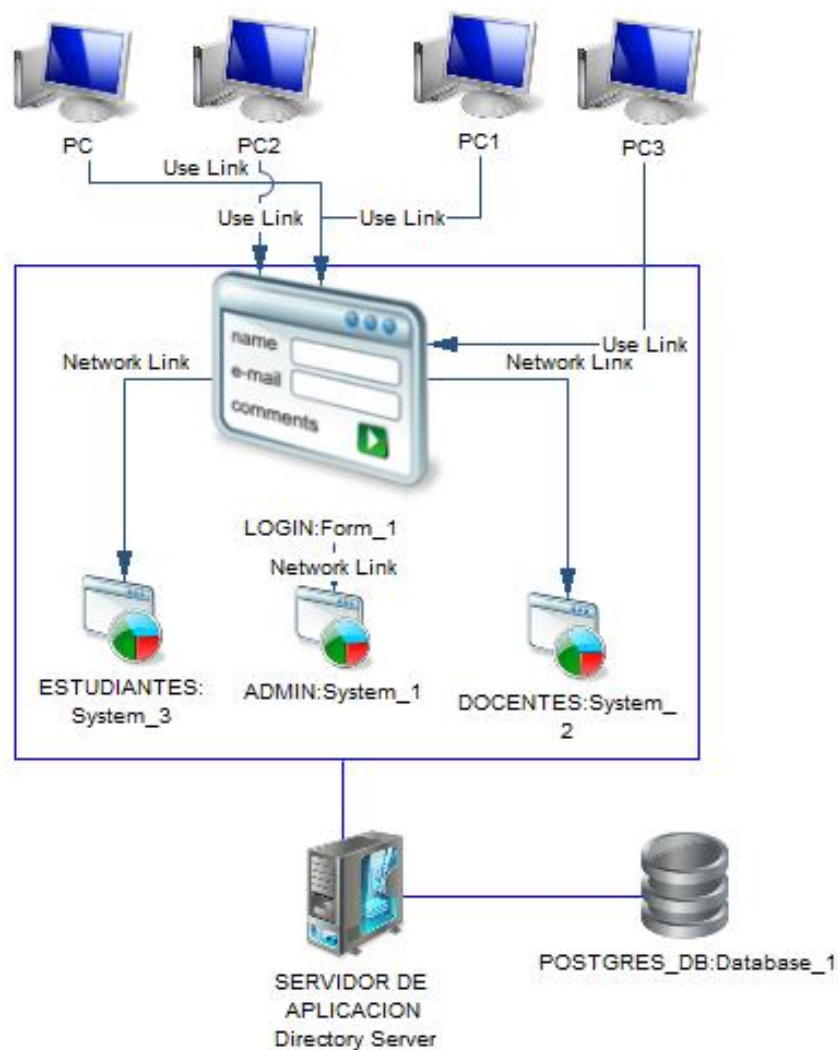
PC

PC2

PC1

PC3

Use Link

Use Link

Use Link

Use Link

name

e-mail

comments

Network Link

Network Link

LOGIN:Form_1

Network Link

ESTUDIANTES:System_3

ADMIN:System_1

DOCENTES:System_2

SERVIDOR DE APLICACION Directory Server

POSTGRES_DB:Database_1